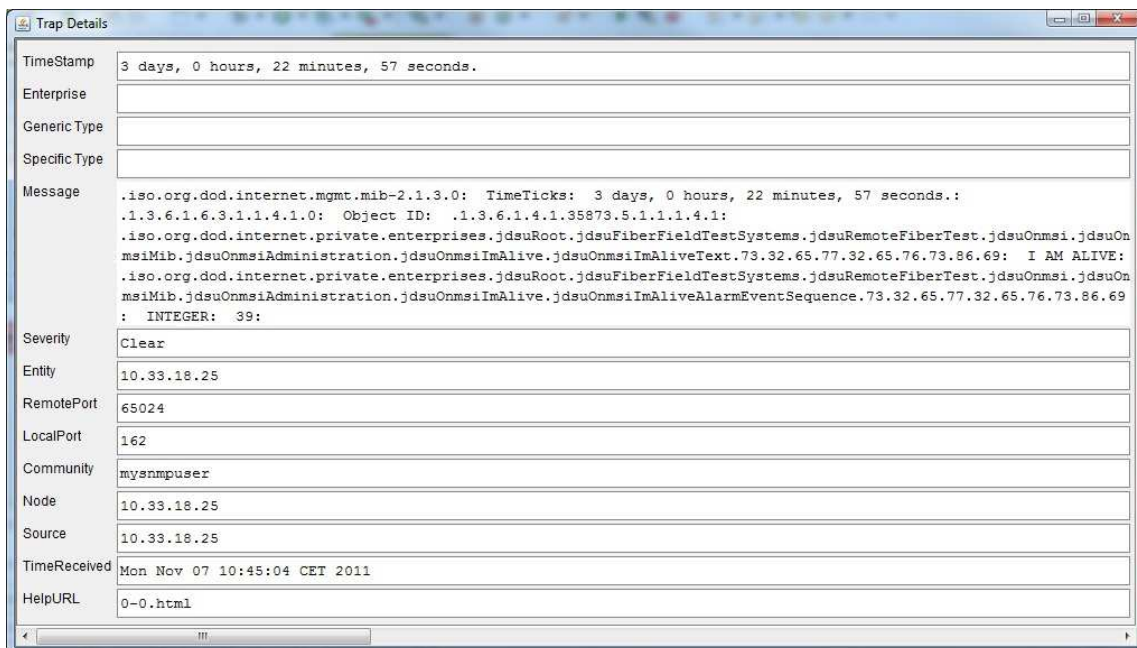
Trap Details

TimeStamp | 3 days, 0 hours, 22 minutes, 57 seconds.
Enterprise |
Generic Type |
Specific Type |
Message | .iso.org.dod.internet.mgmt.mib-2.1.3.0: TimeTicks: 3 days, 0 hours, 22 minutes, 57 seconds.: .1.3.6.1.6.3.1.1.4.1.0: Object ID: .1.3.6.1.4.1.35873.5.1.1.1.4.1: .iso.org.dod.internet.private.enterprises.jdsuRoot.jdsuFiberFieldTestSystems.jdsuRemoteFiberTest.jdsuOnmsi.jdsuOnmsiMib.jdsuOnmsiAdministration.jdsuOnmsiImAlive.jdsuOnmsiImAliveText.73.32.65.77.32.65.76.73.86.69: I AM ALIVE: .iso.org.dod.internet.private.enterprises.jdsuRoot.jdsuFiberFieldTestSystems.jdsuRemoteFiberTest.jdsuOnmsi.jdsuOnmsiMib.jdsuOnmsiAdministration.jdsuOnmsiImAlive.jdsuOnmsiImAliveAlarmEventSequence.73.32.65.77.32.65.76.73.86.69 : INTEGER: 39:
Severity | Clear
Entity | 10.33.18.25
RemotePort | 65024
LocalPort | 162
Community | mysnmpuser
Node | 10.33.18.25
Source | 10.33.18.25
TimeReceived | Mon Nov 07 10:45:04 CET 2011
HelpURL | 0-0.html